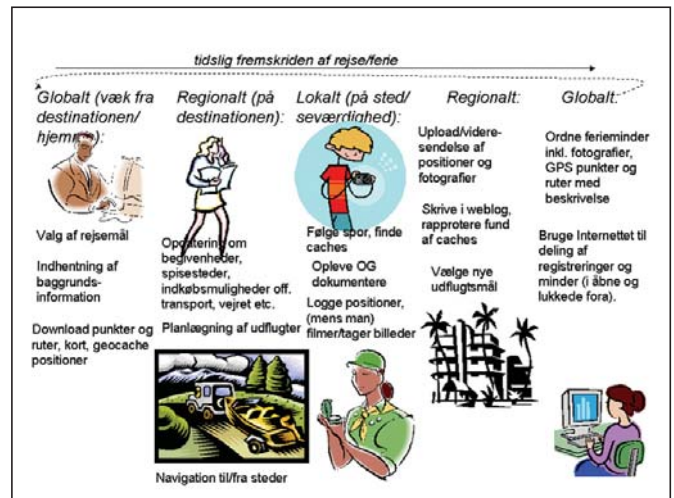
tidslig fremskriden af rejse/ferie

Globalt (væk fra destinationen/ hjemme):

Valg af rejsemål

Indhentning af baggrunds-information

Download punkter og ruter, kort, geocache positioner

Regionalt (på destinationen):

Opdatering om begivenheder, spisesteder, indkøbsmuligheder off. transport, vejret etc.

Planlægning af udflugter

Navigation til/fra steder

Lokalt (på sted/ seværdighed):

Følge spor, finde caches

Opleve OG dokumentere

Logge positioner, (mens man) filmer/tager billeder

Regionalt:

Upload/videre-sendelse af positioner og fotografier

Skrive i weblog, rapportere fund af caches

Vælge nye udflugtsmål

Globalt:

Ordne ferieminder inkl. fotografier, GPS punkter og ruter med beskrivelse

Bruge Internettet til deling af registreringer og minder (i åbne og lukkede fora).